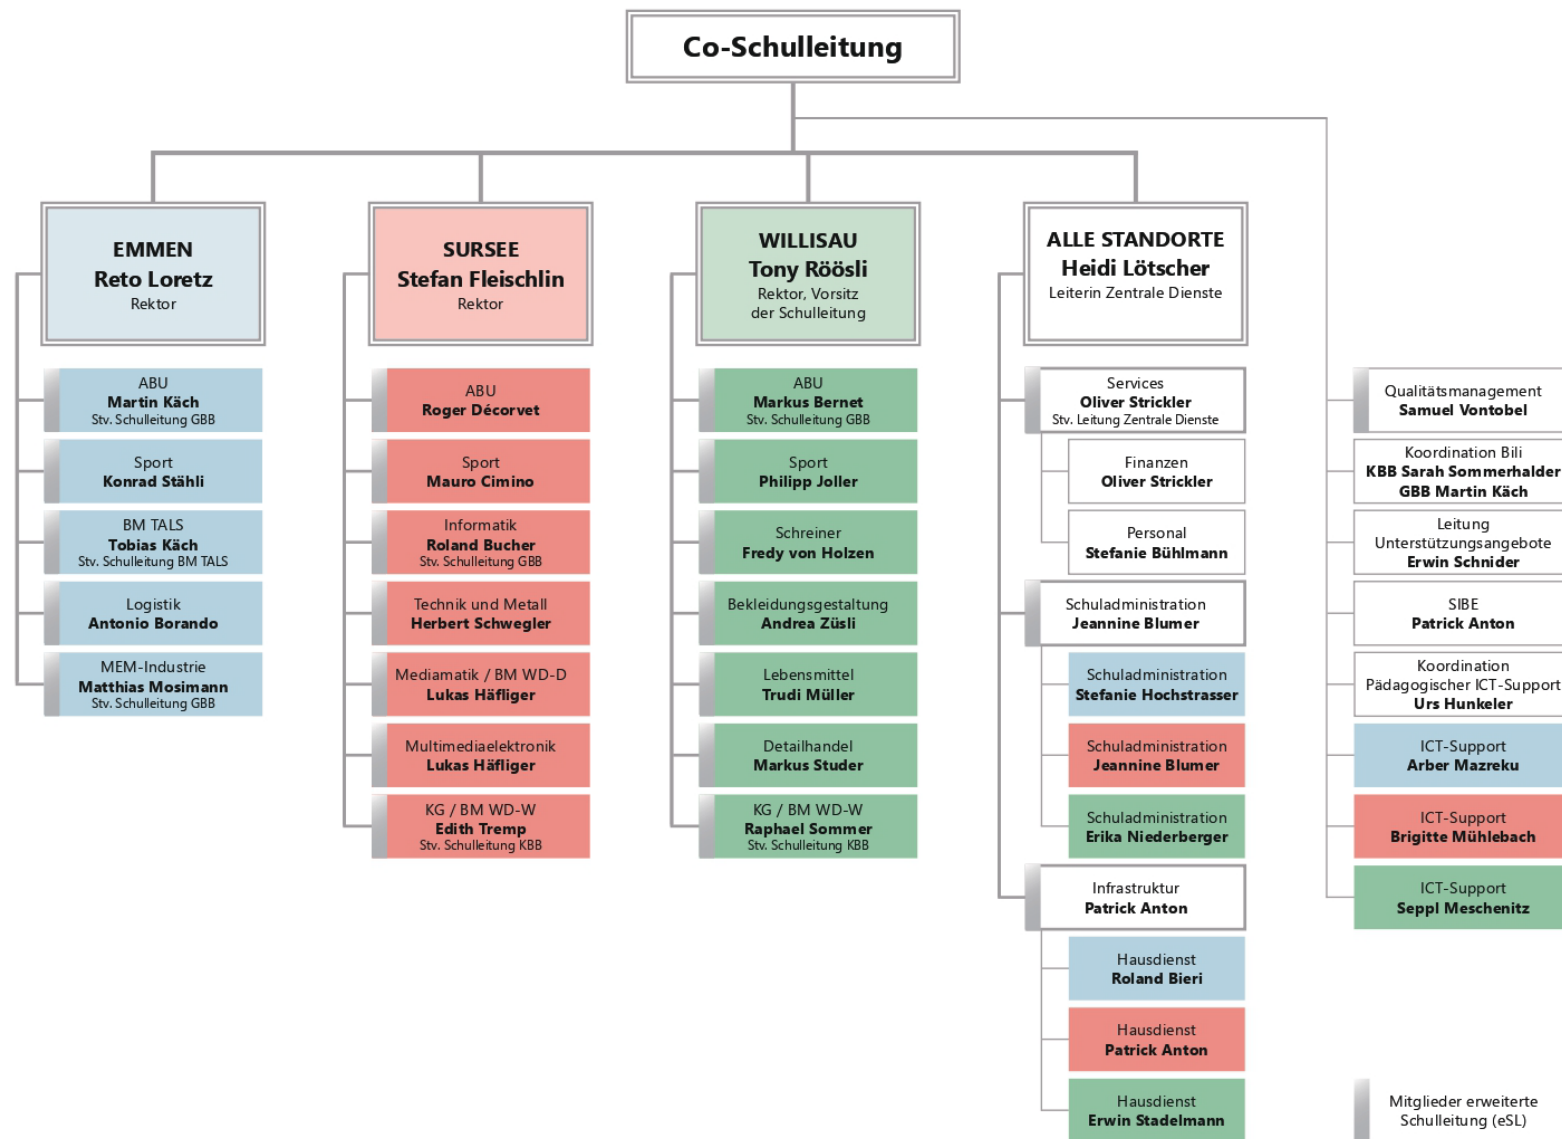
Co-Schulleitung

EMMEN
Reto Loretz
Rektor

ABU
Martin Käch
Stv. Schulleitung GBB

Sport
Konrad Stähli

BM TALS
Tobias Käch
Stv. Schulleitung BM TALS

Logistik
Antonio Borando

MEM-Industrie
Matthias Mosimann
Stv. Schulleitung GBB

SURSEE
Stefan Fleischlin
Rektor

ABU
Roger Décorvet

Sport
Mauro Cimino

Informatik
Roland Bucher
Stv. Schulleitung GBB

Technik und Metall
Herbert Schwegler

Mediamatik / BM WD-D
Lukas Häfliger

Multimediaelektronik
Lukas Häfliger

KG / BM WD-W
Edith Tremp
Stv. Schulleitung KBB

WILLISAU
Tony Röösli
Rektor, Vorsitz der Schulleitung

ABU
Markus Bernet
Stv. Schulleitung GBB

Sport
Philipp Joller

Schreiner
Fredy von Holzen

Bekleidungsgestaltung
Andrea Züsli

Lebensmittel
Trudi Müller

Detailhandel
Markus Studer

KG / BM WD-W
Raphael Sommer
Stv. Schulleitung KBB

ALLE STANDORTE
Heidi Lötscher
Leiterin Zentrale Dienste

Services
Oliver Strickler
Stv. Leitung Zentrale Dienste

Finanzen
Oliver Strickler

Personal
Stefanie Bühlmann

Schuladministration
Jeannine Blumer

Schuladministration
Stefanie Hochstrasser

Schuladministration
Jeannine Blumer

Schuladministration
Erika Niederberger

Infrastruktur
Patrick Anton

Hausdienst
Roland Bieri

Hausdienst
Patrick Anton

Hausdienst
Erwin Stadelmann

Qualitätsmanagement
Samuel Vontobel

Koordination Bili
KBB Sarah Sommerhalder
GBB Martin Käch

Leitung
Unterstützungsangebote
Erwin Schnider

SIBE
Patrick Anton

Koordination
Pädagogischer ICT-Support
Urs Hunkeler

ICT-Support
Arber Mazreku

ICT-Support
Brigitte Mühlebach

ICT-Support
Seppl Meschenitz

Mitglieder erweiterte Schulleitung (eSL)